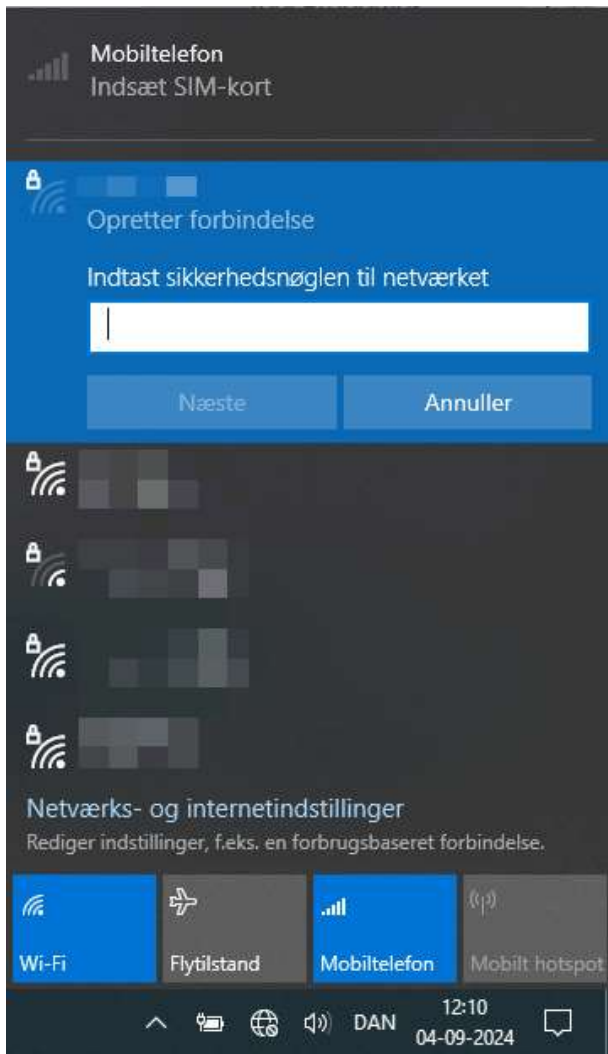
Mobiltelefon
Indsæt SIM-kort

Opretter forbindelse

Indtast sikkerhedsnøglen til netværket

Næste
Annuller

Netværks- og internetindstillinger
Rediger indstillinger, f.eks. en forbrugsbaseret forbindelse.

Wi-Fi
Flytilstand
Mobiltelefon
Mobilt hotspot

DAN
12:10
04-09-2024